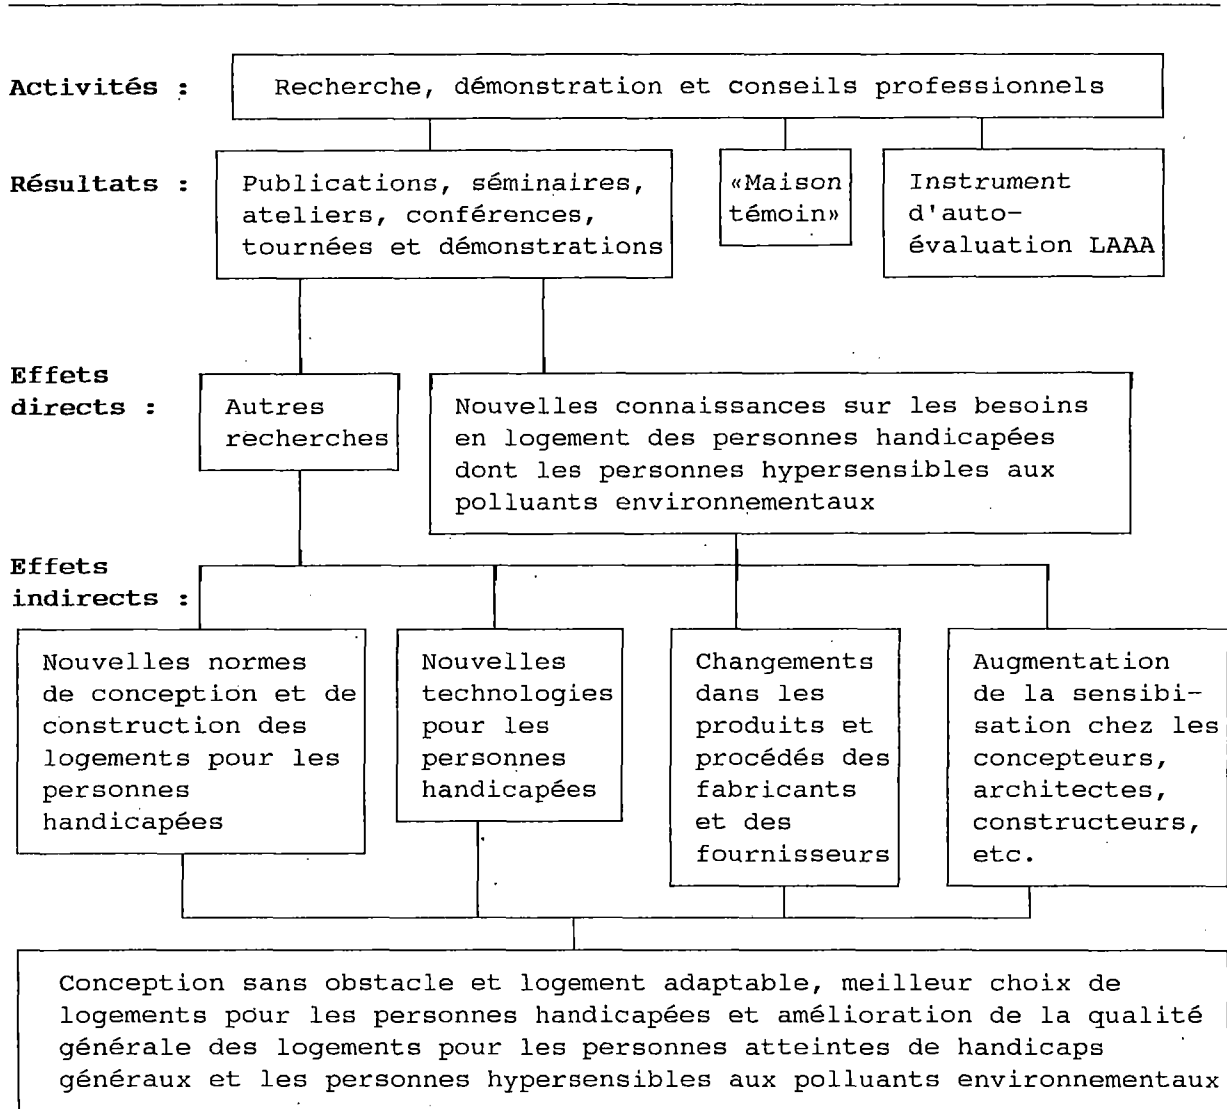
Activités :

Recherche, démonstration et conseils professionnels

Résultats :

Publications, séminaires, ateliers, conférences, tournées et démonstrations

«Maison témoin»

Instrument d'auto-évaluation LAAA

Effets directs :

Autres recherches

Nouvelles connaissances sur les besoins en logement des personnes handicapées dont les personnes hypersensibles aux polluants environnementaux

Effets indirects :

Nouvelles normes de conception et de construction des logements pour les personnes handicapées

Nouvelles technologies pour les personnes handicapées

Changements dans les produits et procédés des fabricants et des fournisseurs

Augmentation de la sensibisation chez les concepteurs, architectes, constructeurs, etc.

Conception sans obstacle et logement adaptable, meilleur choix de logements pour les personnes handicapées et amélioration de la qualité générale des logements pour les personnes atteintes de handicaps généraux et les personnes hypersensibles aux polluants environnementaux